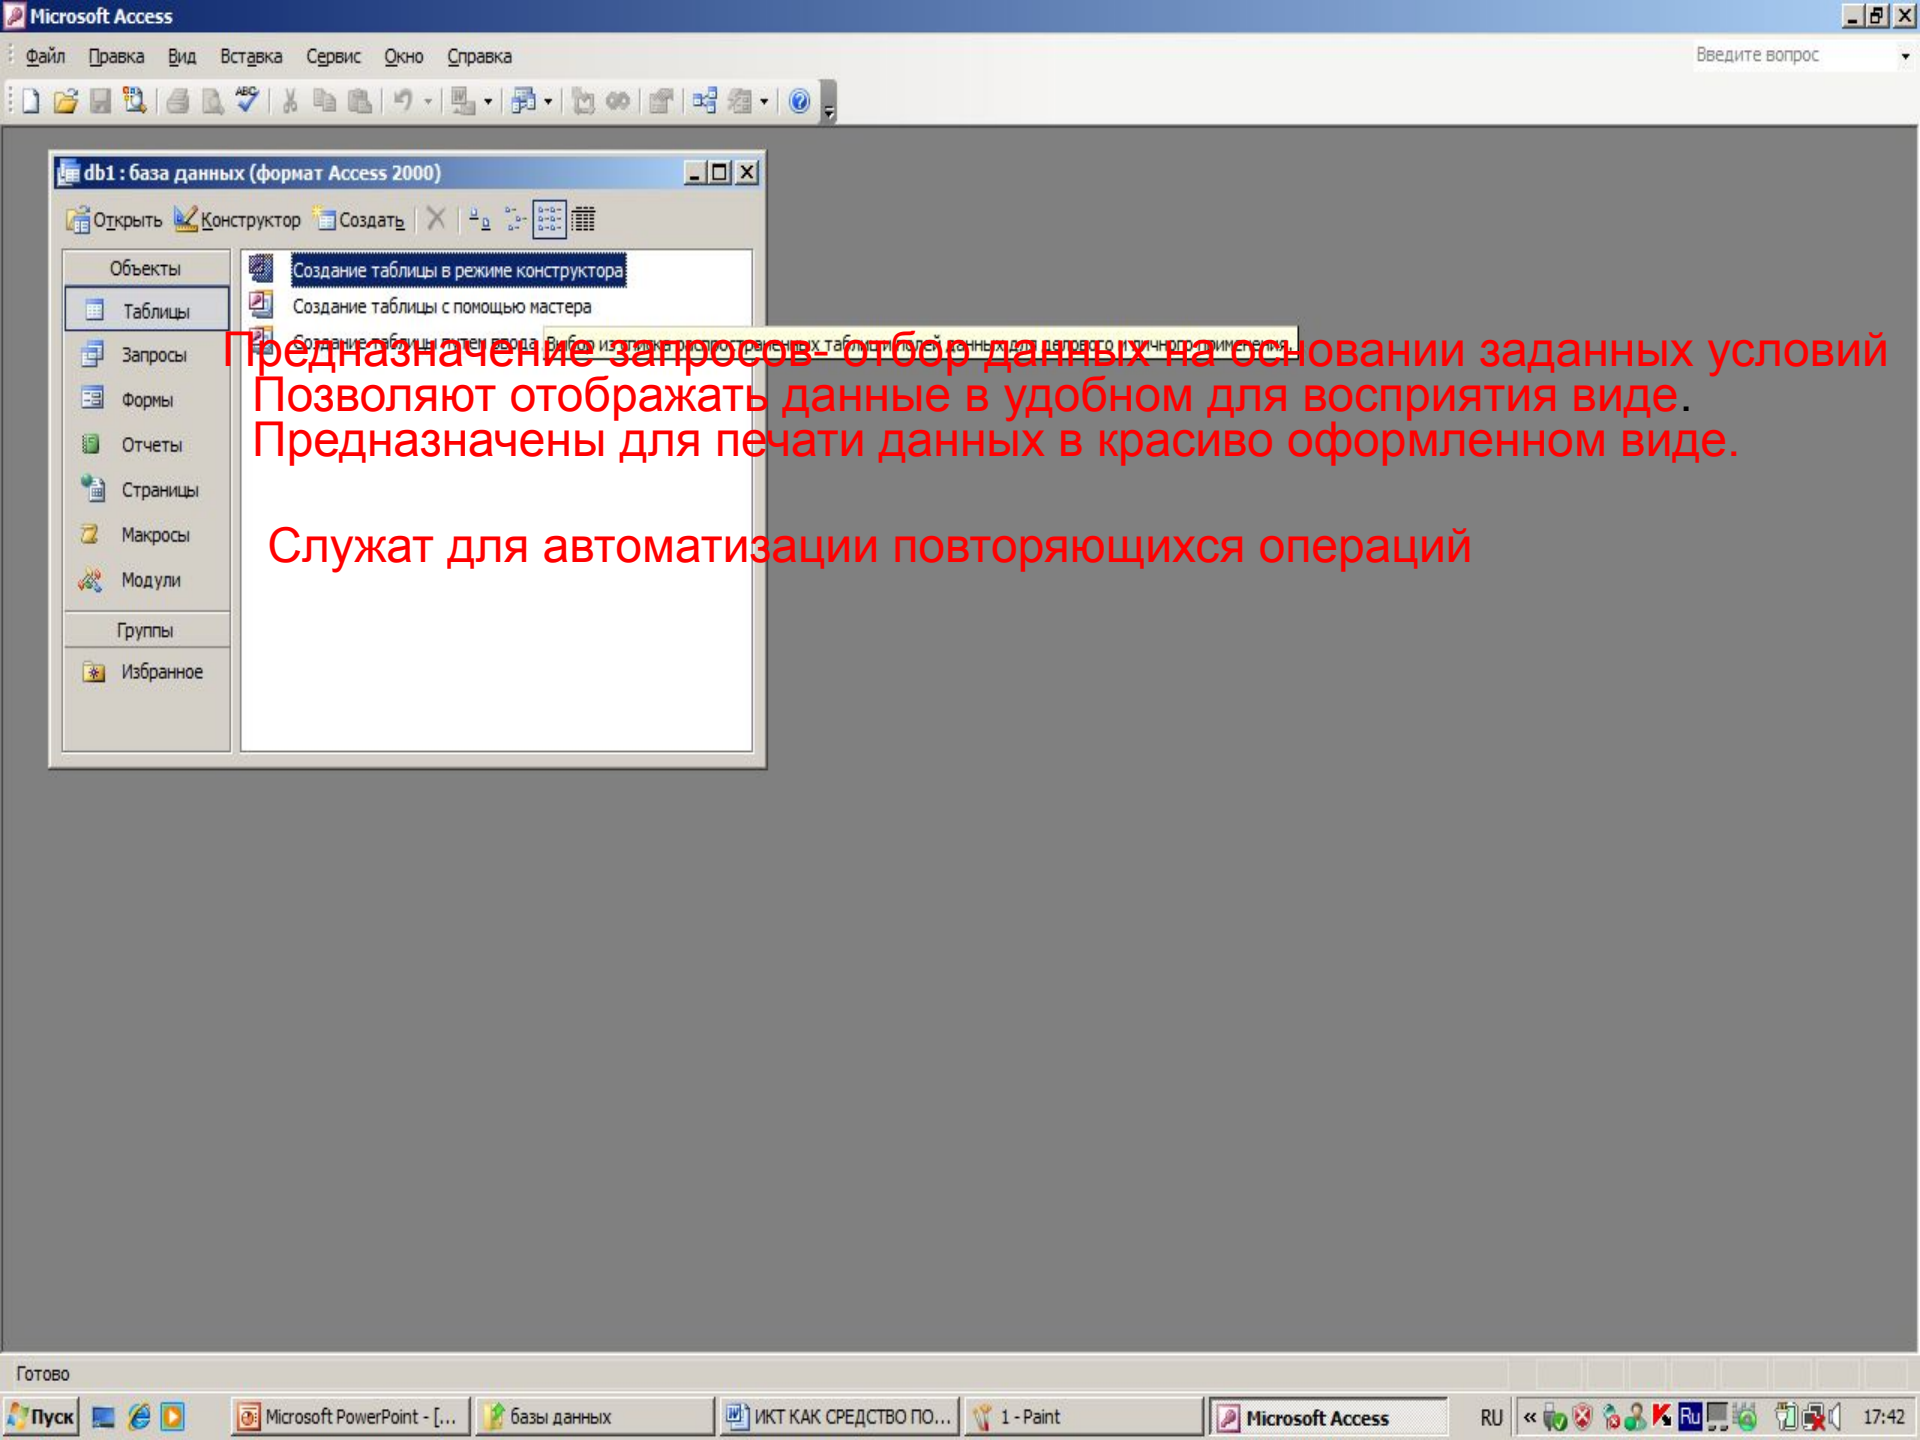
Microsoft Access

Файл Правка Вид Вставка Сервис Окно Справка

Введите вопрос

db1 : база данных (формат Access 2000)

Открыть Конструктор Создать

Объекты

Таблицы

Запросы

Формы

Отчеты

Страницы

Макросы

Модули

Группы

Избранное

Создание таблицы в режиме конструктора

Создание таблицы с помощью мастера

Создание таблицы путем ввода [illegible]

Выбор из списка распространенных таблиц и полей данных для делового и личного применения.

Предназначение запросов- отбор данных на основании заданных условий

Позволяют отображать данные в удобном для восприятия виде.

Предназначены для печати данных в красиво оформленном виде.

Служат для автоматизации повторяющихся операций

Готово

Пуск

Microsoft PowerPoint - [...

базы данных

ИКТ КАК СРЕДСТВО ПО...

1 - Paint

Microsoft Access

RU

17:42